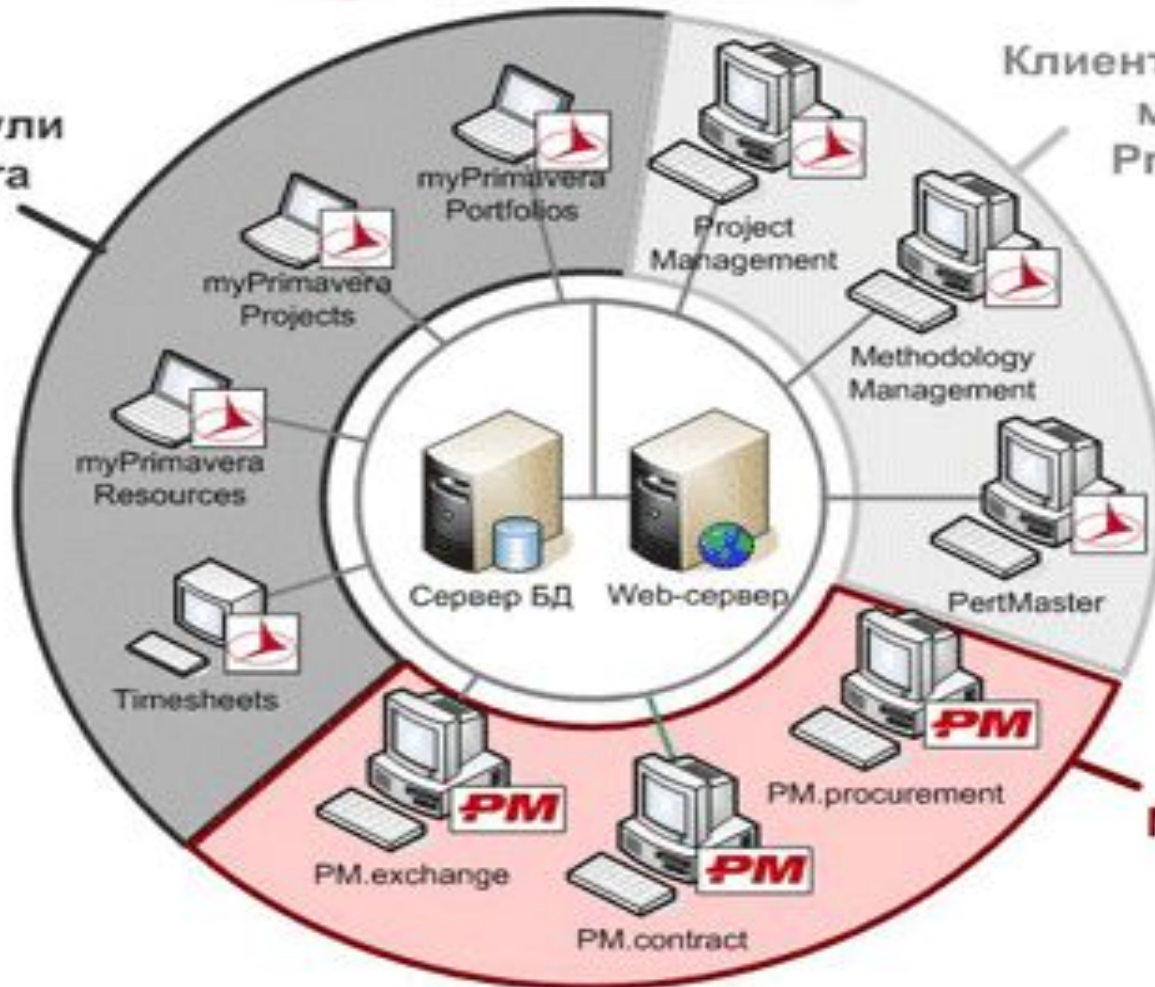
ули
ра

Клиент
м
Pr

myPrimavera Portfolios

Project Management

myPrimavera Projects

Methodology Management

myPrimavera Resources

Сервер БД

Web-сервер

PertMaster

Timesheets

PM

PM.procurement

PM

PM

PM.exchange

PM.contract